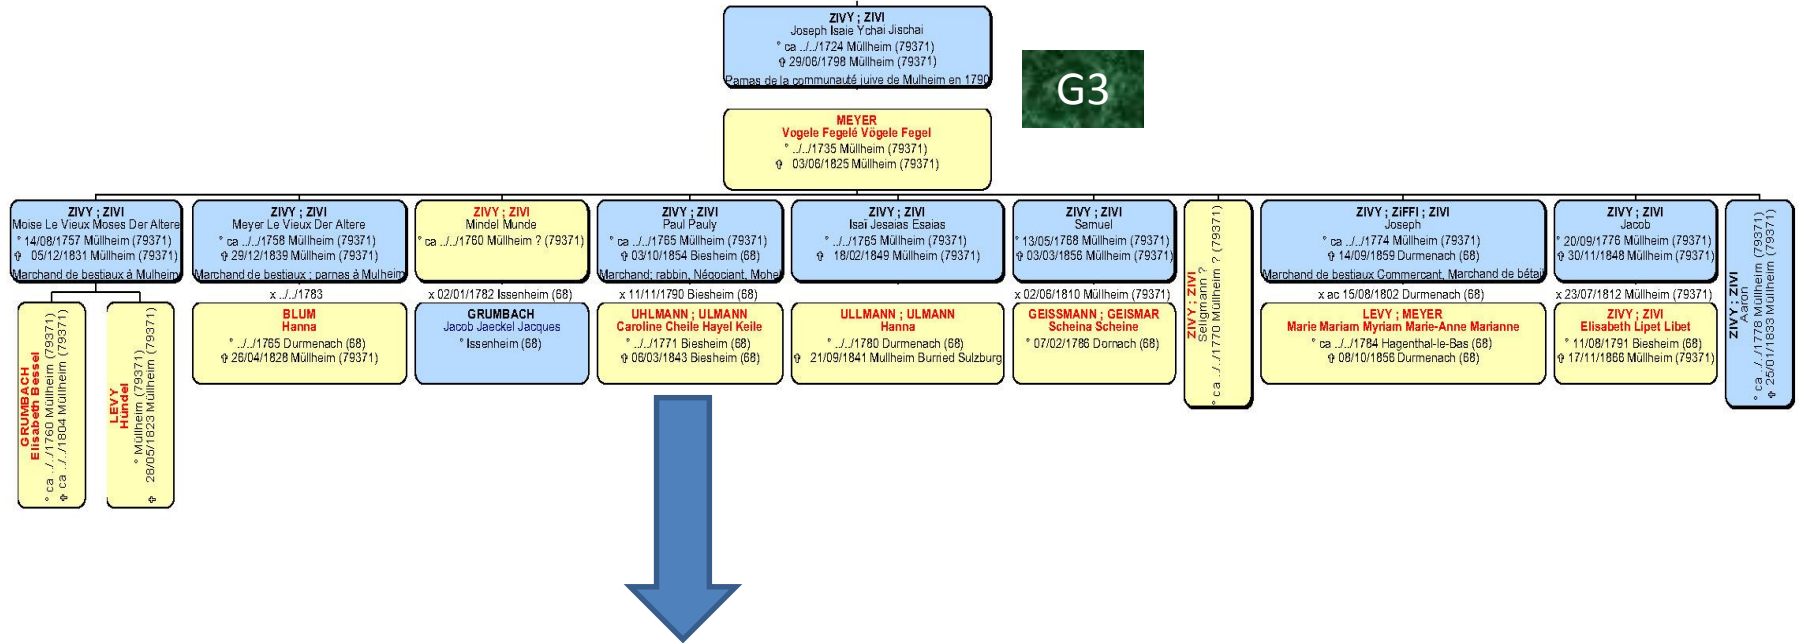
ZIVY ; ZIVI
Joseph Isaie Ychai Jischai
° ca ../../1724 Müllheim (79371)
✝ 29/06/1798 Müllheim (79371)
Parnas de la communauté juive de Mulheim en 1790

G3

MEYER
Vogele Fegelé Vögele Fegel
° ../../1735 Müllheim (79371)
✝ 03/06/1825 Müllheim (79371)

ZIVY ; ZIVI
Moise Le Vieux Moses Der Altere
° 14/08/1757 Müllheim (79371)
✝ 05/12/1831 Müllheim (79371)
Marchand de bestiaux à Mulheim

GRUMBACH
Elisabeth Bessel
° ca ../../1760 Müllheim (79371)
✝ ca ../../1804 Müllheim (79371)

LEVY
Hundel
° Müllheim (79371)
✝ 28/05/1823 Müllheim (79371)

ZIVY ; ZIVI
Meyer Le Vieux Der Altere
° ca ../../1758 Müllheim (79371)
✝ 29/12/1839 Müllheim (79371)
Marchand de bestiaux ; parnas à Mulheim

x ../../1783

BLUM
Hanna
° ../../1765 Durmenach (68)
✝ 26/04/1828 Müllheim (79371)

ZIVY ; ZIVI
Mindel Munde
° ca ../../1760 Müllheim ? (79371)

x 02/01/1782 Issenheim (68)

GRUMBACH
Jacob Jaeckel Jacques
° Issenheim (68)

ZIVY ; ZIVI
Paul Pauly
° ca ../../1765 Müllheim (79371)
✝ 03/10/1854 Biesheim (68)
Marchand; rabbin, Négociant, Mohel

x 11/11/1790 Biesheim (68)

UHLMANN ; ULMANN
Caroline Cheile Hayel Keile
° ../../1771 Biesheim (68)
✝ 06/03/1843 Biesheim (68)

ZIVY ; ZIVI
Isai Jesaias Esaias
° ../../1765 Müllheim (79371)
✝ 18/02/1849 Müllheim (79371)

ULLMANN ; ULMANN
Hanna
° ../../1780 Durmenach (68)
✝ 21/09/1841 Mullheim Burried Sulzburg

ZIVY ; ZIVI
Samuel
° 13/05/1768 Müllheim (79371)
✝ 03/03/1856 Müllheim (79371)

x 02/06/1810 Müllheim (79371)

GEISSMANN ; GEISMAR
Scheina Scheine
° 07/02/1786 Dornach (68)

ZIVY ; ZIVI
Seligmann ?
° ca ../../1770 Müllheim ? (79371)

ZIVY ; ZIFFI ; ZIVI
Joseph
° ca ../../1774 Müllheim (79371)
✝ 14/09/1859 Durmenach (68)
Marchand de bestiaux Commercant, Marchand de bétail

x ac 15/08/1802 Durmenach (68)

LEVY ; MEYER
Marie Mariam Myriam Marie-Anne Marianne
° ca ../../1784 Hagenthal-le-Bas (68)
✝ 08/10/1856 Durmenach (68)

ZIVY ; ZIVI
Jacob
° 20/09/1776 Müllheim (79371)
✝ 30/11/1848 Müllheim (79371)

x 23/07/1812 Müllheim (79371)

ZIVY ; ZIVI
Elisabeth Lipet Libet
° 11/08/1791 Biesheim (68)
✝ 17/11/1866 Müllheim (79371)

ZIVY ; ZIVI
Aaron
° ca ../../1778 Müllheim (79371)
✝ 25/01/1833 Müllheim (79371)